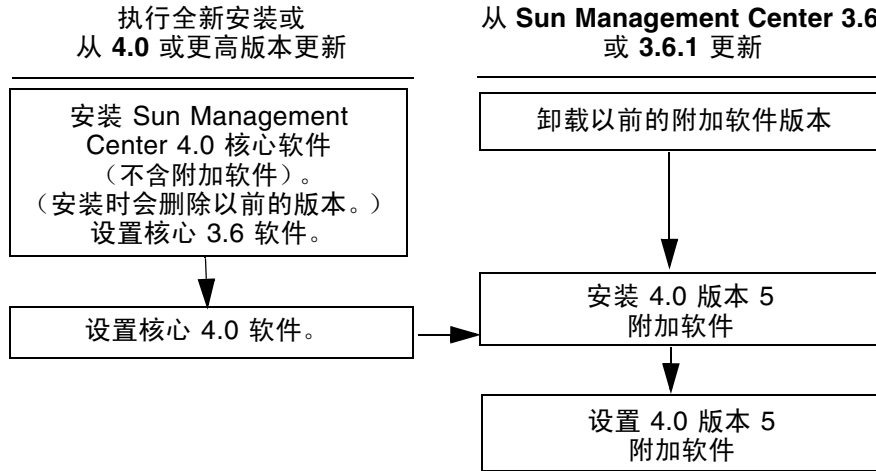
执行全新安装或
从 **4.0** 或更高版本更新

从 **Sun Management Center 3.6** 或 **3.6.1** 更新

安装 Sun Management Center 4.0 核心软件（不含附加软件）。（安装时会删除以前的版本。）设置核心 3.6 软件。

设置核心 4.0 软件。

卸载以前的附加软件版本

安装 4.0 版本 5 附加软件

设置 4.0 版本 5 附加软件